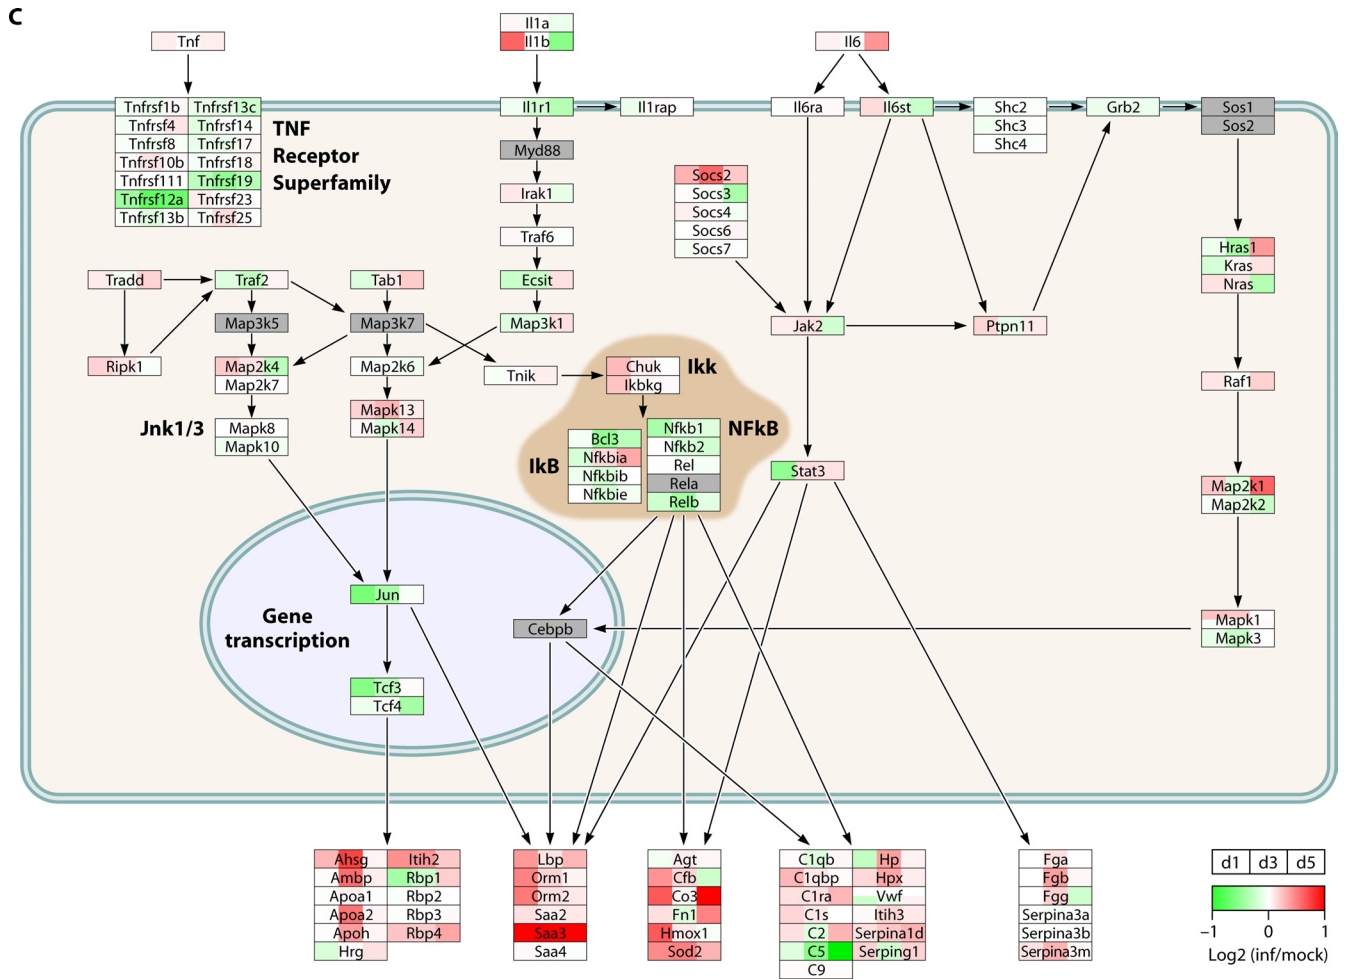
c

Tnf

Il1a
Il1b

Il6

Tnfrsf1b
Tnfrsf4
Tnfrsf8
Tnfrsf10b
Tnfrsf111
Tnfrsf12a
Tnfrsf13b

Tnfrsf13c
Tnfrsf14
Tnfrsf17
Tnfrsf18
Tnfrsf19
Tnfrsf23
Tnfrsf25

TNF Receptor Superfamily

Il1r1
Il1rap
Il6ra
Il6st
Shc2
Shc3
Shc4
Grb2
Sos1
Sos2

Myd88
Irak1
Traf6
Ecsit
Map3k1

Socs2
Socs3
Socs4
Socs6
Socs7

Hras1
Kras
Nras

Tradd
Traf2
Tab1
Ripk1
Map3k5
Map3k7
Map2k4
Map2k7
Map2k6
Tnik
Jak2
Ptpn11

Chuk
Ikbkg
Ikk

Raf1

Jnk1/3
Mapk8
Mapk10
Mapk13
Mapk14

Bcl3
Nfkbia
Nfkbib
Nfkbie
IkB

Nfkb1
Nfkb2
Rel
Rela
Relb
NFkB

Stat3

Map2k1
Map2k2

Gene transcription
Jun
Cebpb
Mapk1
Mapk3
Tcf3
Tcf4

Ahsg
Ambp
Apoa1
Apoa2
Apoh
Hrg

Itih2
Rbp1
Rbp2
Rbp3
Rbp4

Lbp
Orm1
Orm2
Saa2
Saa3
Saa4

Agt
Cfb
Co3
Fn1
Hmox1
Sod2

C1qb
C1qbp
C1ra
C1s
C2
C5
C9

Hp
Hpx
Vwf
Itih3
Serpina1d
Serping1

Fga
Fgb
Fgg
Serpina3a
Serpina3b
Serpina3m

d1 d3 d5
−1 0 1
Log2 (inf/mock)